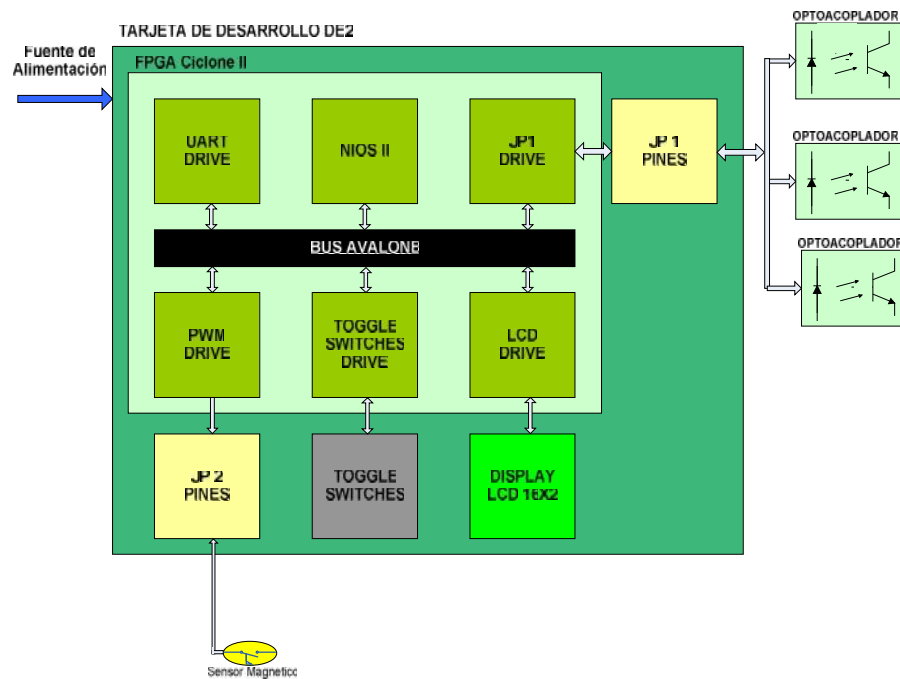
TARJETA DE DESARROLLO DE2

Fuente de Alimentación

FPGA Ciclone II

UART DRIVE

NIOS II

JP1 DRIVE

JP 1 PINES

OPTOACOPLADOR

OPTOACOPLADOR

OPTOACOPLADOR

BUS AVALONB

PWM DRIVE

TOGGLE SWITCHES DRIVE

LCD DRIVE

JP 2 PINES

TOGGLE SWITCHES

DISPLAY LCD 16X2

Sensor Magnetico